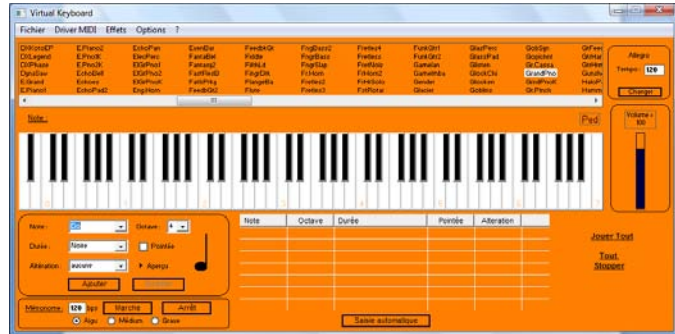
Virtual Keyboard

Fichier Driver MIDI Effets Options ?

DXKlotzDP E.Piano2 EchoPan EvenDst FeedbkGt FngrBass2 Fretles4 FunkGtr1 GlassPerc GobSyn GtFee
DXLegend E.PnoIK ElecPerc FantaBel Fiddle FngrBass Fretless FunkGtr2 GlassPad Gospelet GtHar
DXPhase E.PnoIX EXGtPno1 Fantasy2 FifthLd FngrSlap FretNoiz Gamelan Glisten GrCassa GtHarm
DynaSaw EchoBell EXGtPno2 FastResD FingrDIX Fr.Horn FrHorn2 Gamelnba GlockChi GrandPno Gtrfu
E.Grand Echoes EXRePno1 FatloPrty FlangeBs Frettes2 FrtNtSolo Gender Glocken GrndPnoK HaloP
E.Piano1 EchoPad2 Eng.Horn FeedbkGt2 Flute Fretles3 FrtRotar Glacier Goblins GtPinch Hamm

Allegro
Tempo : 120
Changer

Note :
Ped
Volume : 100

Note : Do
Octave : 4
Durée : Noire
Pointée
Altération : aucune
Apercu
Ajouter

| Note | Octave | Durée | Pointée | Alteration |
|---|---|---|---|---|
| | | | | |

Jouer Tout
Tout Stopper

Métronome 120 bpm Marche Arrêt
Aigu Médium Grave

Saisie automatique